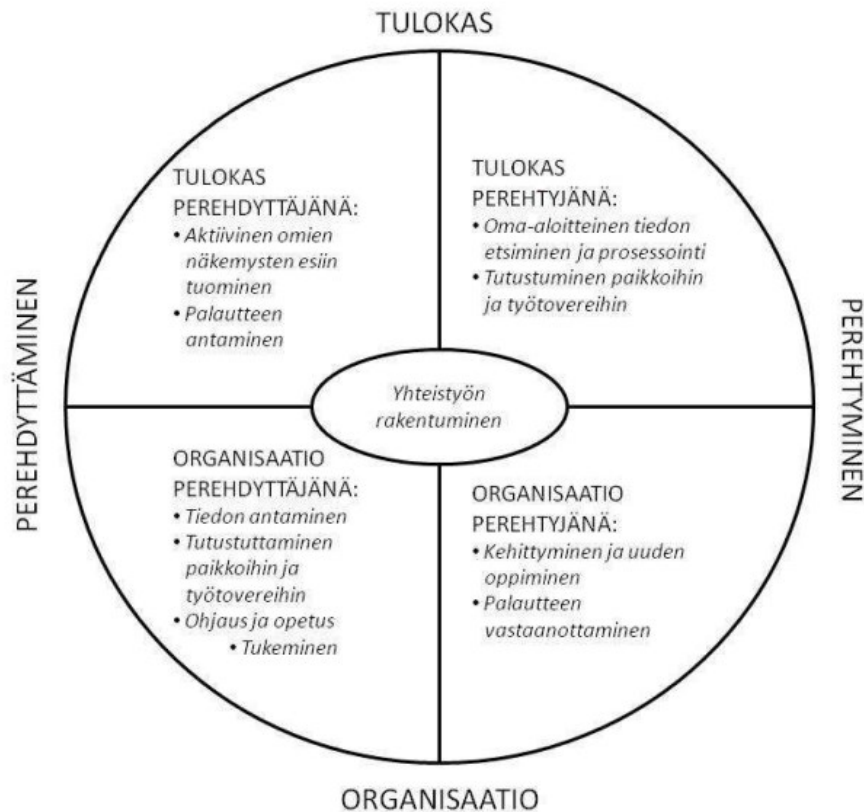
TULOKAS

PEREHDYTTÄMINEN

PEREHTYMINEN

TULOKAS PEREHDYTTÄJÄNÄ:
• Aktiivinen omien näkemysten esiin tuominen
• Palautteen antaminen

TULOKAS PEREHTYJÄNÄ:
• Oma-aloitteinen tiedon etsiminen ja prosessointi
• Tutustuminen paikkoihin ja työtovereihin

Yhteistyön rakentuminen

ORGANISAATIO PEREHDYTTÄJÄNÄ:
• Tiedon antaminen
• Tutustuttaminen paikkoihin ja työtovereihin
• Ohjaus ja opetus
• Tukeminen

ORGANISAATIO PEREHTYJÄNÄ:
• Kehittyminen ja uuden oppiminen
• Palautteen vastaanottaminen

ORGANISAATIO